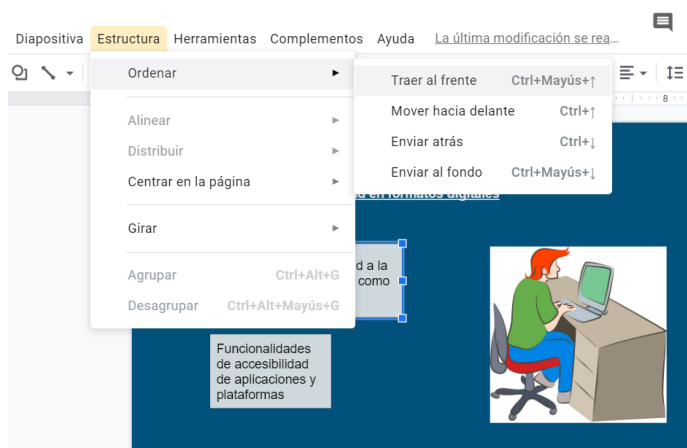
Diapositiva Estructura Herramientas Complementos Ayuda La última modificación se rea...

Ordenar

Alinear
Distribuir
Centrar en la página

Girar

Agrupar Ctrl+Alt+G
Desagrupar Ctrl+Alt+Mayús+G

Traer al frente Ctrl+Mayús+↑
Mover hacia delante Ctrl+↑
Enviar atrás Ctrl+↓
Enviar al fondo Ctrl+Mayús+↓

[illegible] en formatos digitales

d a la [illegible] como

Funcionalidades de accesibilidad de aplicaciones y plataformas